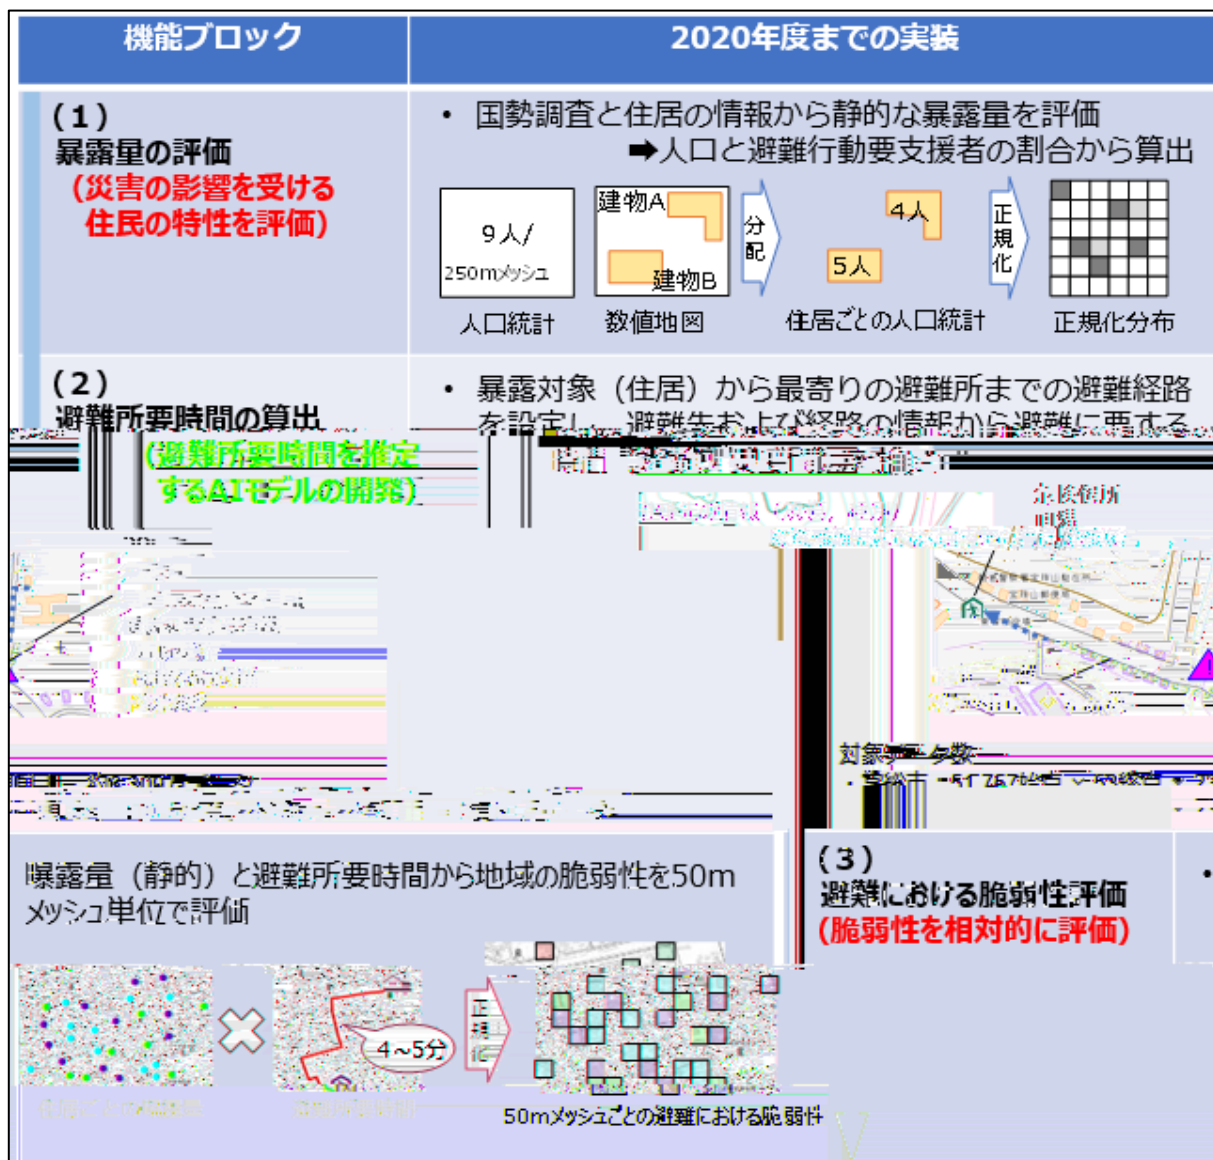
| 機能ブロック | 2020年度までの実装 |
|---|---|
| (1) 暴露量の評価 (災害の影響を受ける住民の特性を評価) | • 国勢調査と住居の情報から静的な暴露量を評価 ➡人口と避難行動要支援者の割合から算出 |
| (2) 避難所要時間の算出 (避難所要時間を推定するAIモデルの開発) | • 暴露対象(住居)から最寄りの避難所までの避難経路を設定し、避難先および経路の情報から避難に要する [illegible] |

9人/ 250mメッシュ
人口統計

建物A
建物B
数値地図

分配

4人
5人
住居ごとの人口統計

正規化

正規化分布

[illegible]

対象データ数
• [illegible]市 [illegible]

(3)
避難における脆弱性評価
(脆弱性を相対的に評価)

•

曝露量(静的)と避難所要時間から地域の脆弱性を50mメッシュ単位で評価

4~5分

正規化

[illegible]
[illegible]
50mメッシュごとの避難における脆弱性